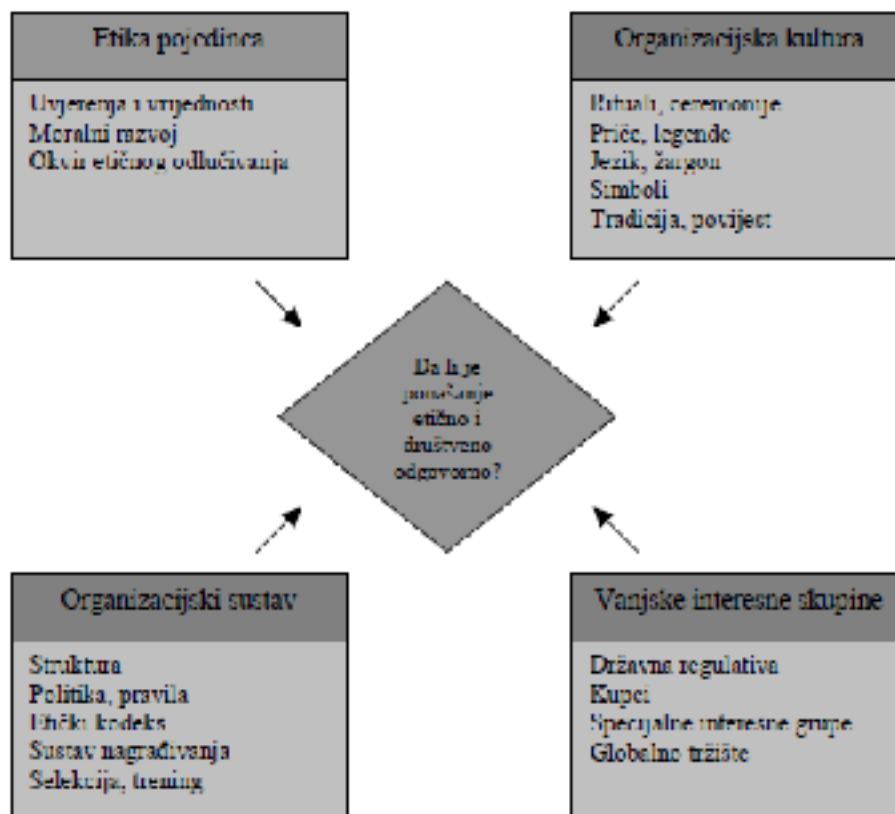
Etika pojedinca

Uvjerenja i vrijednosti
Moralni razvoj
Okvir etičnog odlučivanja

Organizacijska kultura

Rituali, ceremonije
Priče, legende
Jezik, žargon
Simboli
Tradicija, povijest

Da li je ponašanje etično i društveno odgovorno?

Organizacijski sustav

Struktura
Politika, pravila
Etički kodeks
Sustav nagrađivanja
Selekcija, trening

Vanjske interesne skupine

Državna regulativa
Kupci
Specijalne interesne grupe
Globalno tržište